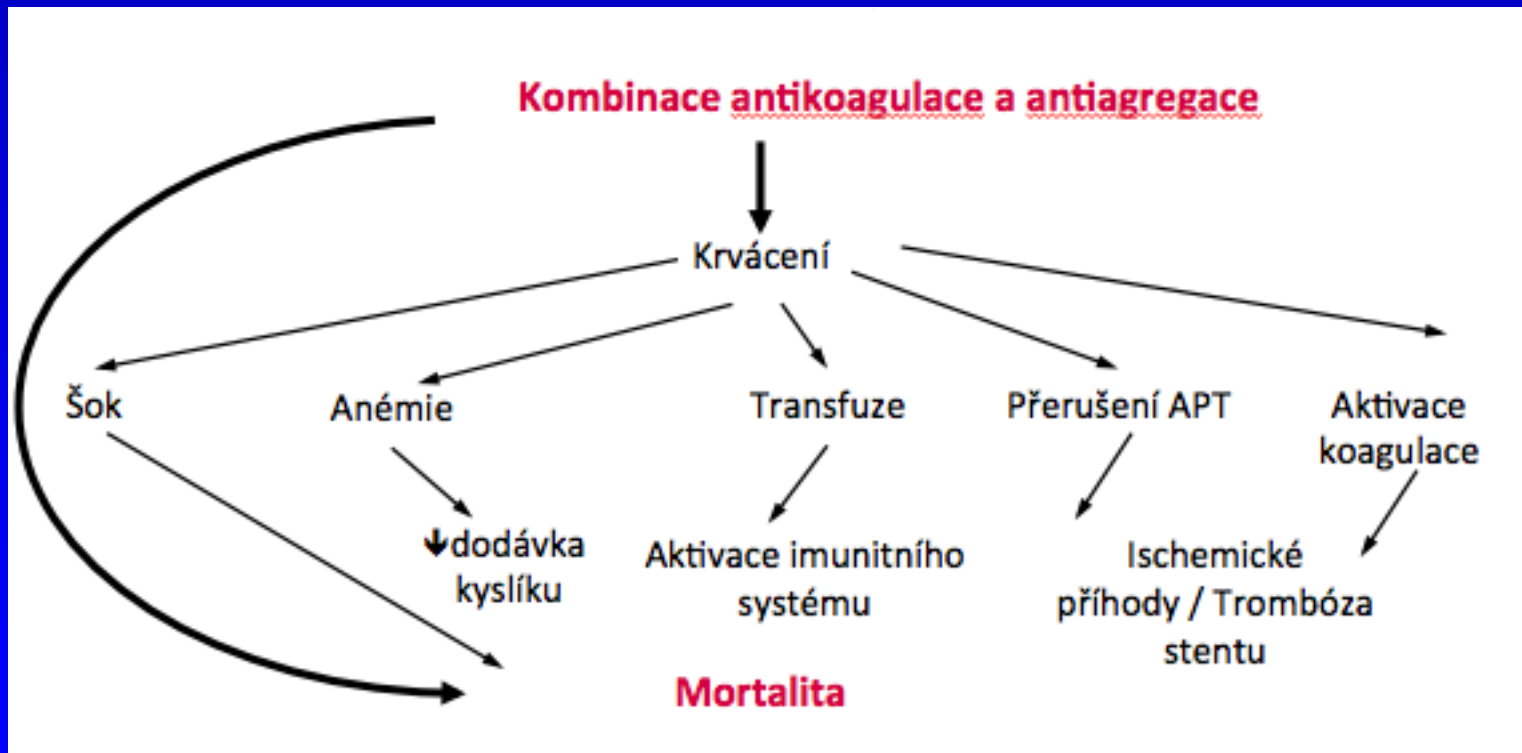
Kombinace antikoagulace a antiagregace

Krvácení

Šok

Anémie

Transfuze

Přerušení APT

Aktivace koagulace

↓dodávka kyslíku

Aktivace imunitního systému

Ischemické příhody / Trombóza stentu

Mortalita